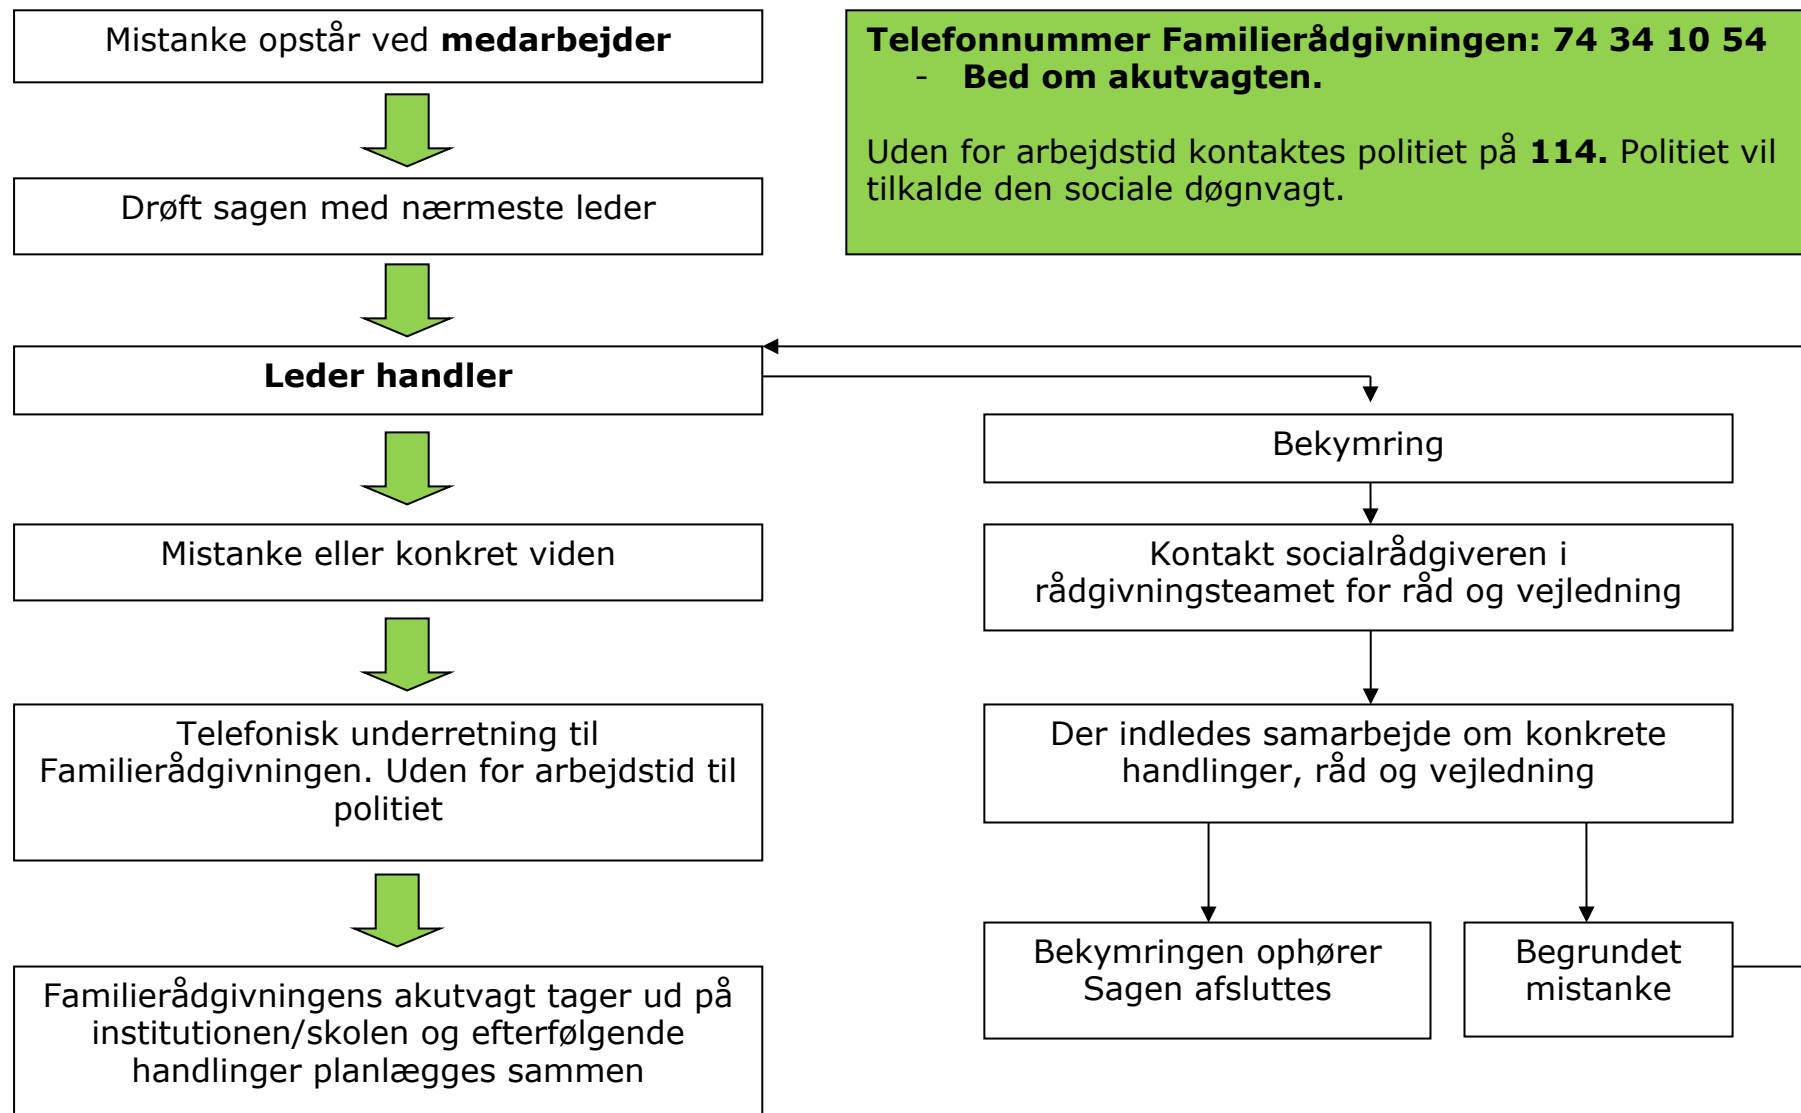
Mistanke opstår ved **medarbejder**

Drøft sagen med nærmeste leder

**Leder handler**

Mistanke eller konkret viden

Telefonisk underretning til Familierådgivningen. Uden for arbejdstid til politiet

Familierådgivningens akutvagt tager ud på institutionen/skolen og efterfølgende handlinger planlægges sammen

**Telefonnummer Familierådgivningen: 74 34 10 54**
- **Bed om akutvagten.**

Uden for arbejdstid kontaktes politiet på **114.** Politiet vil tilkalde den sociale døgnvagt.

Bekymring

Kontakt socialrådgiveren i rådgivningsteamet for råd og vejledning

Der indledes samarbejde om konkrete handlinger, råd og vejledning

Bekymringen ophører Sagen afsluttes

Begrundet mistanke